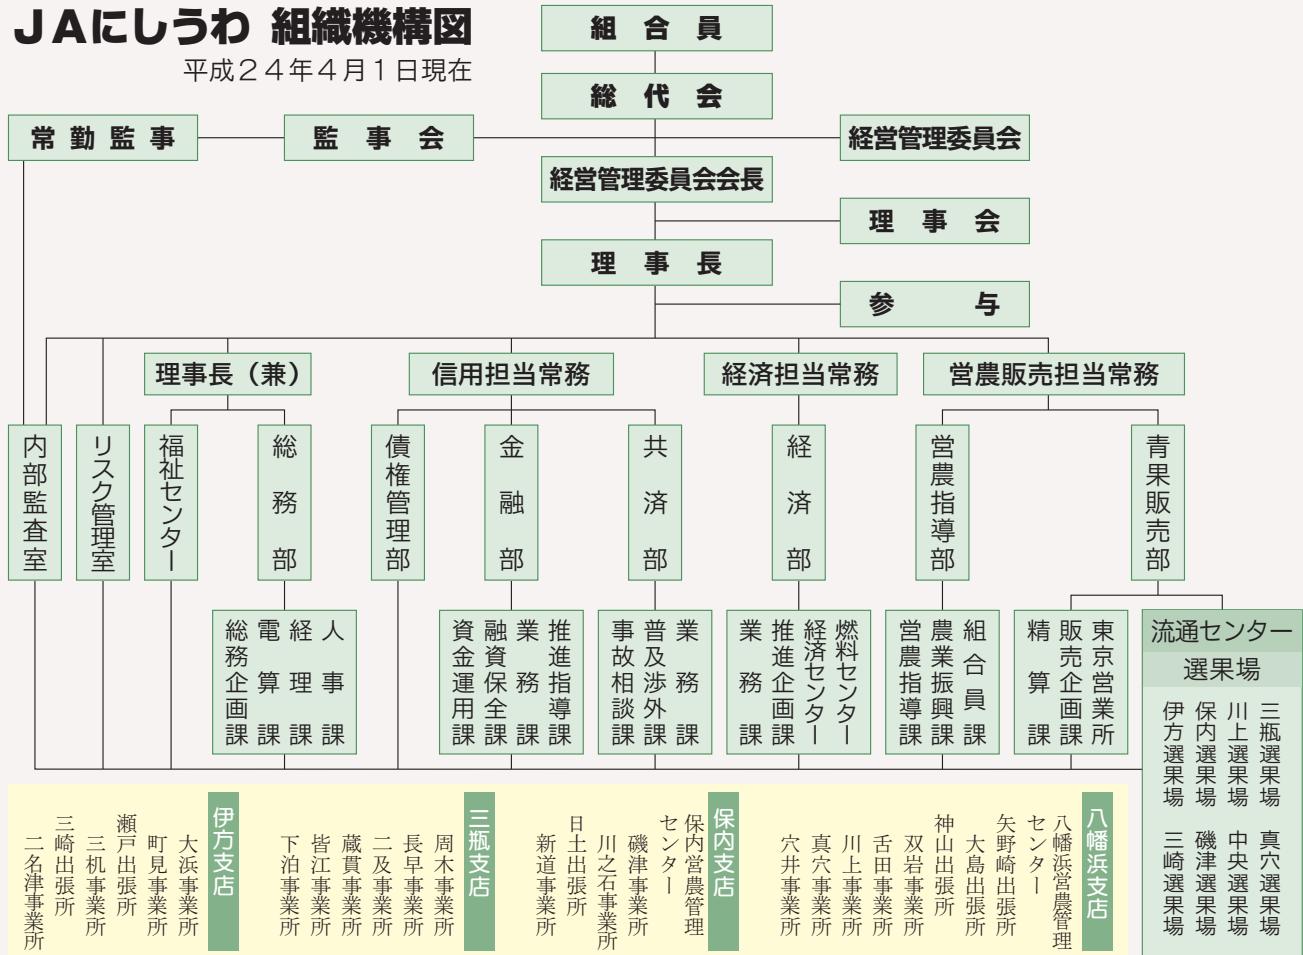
ＪＡにしうわ 組織機構図
平成２４年４月１日現在

組合員
総代会
常勤監事
監事会
経営管理委員会
経営管理委員会会長
理事会
理事長
参与

理事長（兼）
信用担当常務
経済担当常務
営農販売担当常務

内部監査室
リスク管理室
福祉センター
総務部
債権管理部
金融部
共済部
経済部
営農指導部
青果販売部

総務企画課
電算課
経理課
人事課
資金運用課
融資保全課
業務課
推進指導課
事故相談課
普及渉外課
業務課
業務課
推進企画課
経済センター
燃料センター
営農指導課
農業振興課
組合員課
精算課
販売企画課
東京営業所
流通センター
選果場
伊方選果場
保内選果場
川上選果場
三瓶選果場
三崎選果場
磯津選果場
中央選果場
真穴選果場

伊方支店
大浜事業所
町見事業所
瀬戸出張所
三机事業所
三崎出張所
二名津事業所

三瓶支店
周木事業所
長早事業所
二及事業所
蔵貫事業所
皆江事業所
下泊事業所

保内支店
保内営農管理センター
磯津事業所
川之石事業所
日土出張所
新道事業所

八幡浜支店
八幡浜営農管理センター
矢野崎出張所
大島出張所
神山出張所
双岩事業所
舌田事業所
川上事業所
真穴事業所
穴井事業所